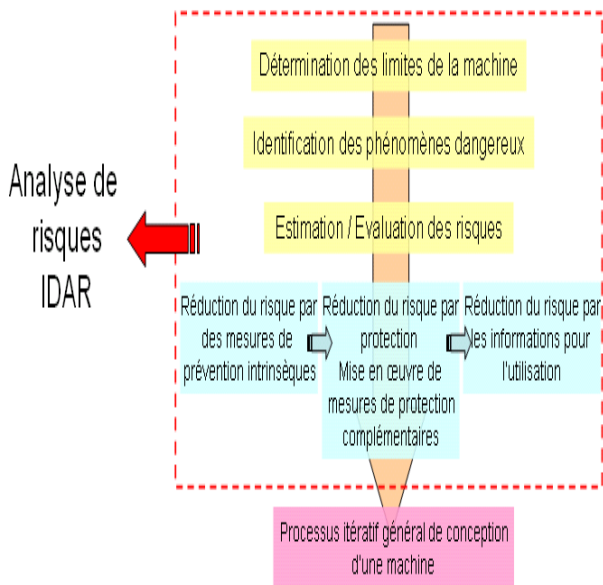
Analyse de risques IDAR

Détermination des limites de la machine

Identification des phénomènes dangereux

Estimation / Evaluation des risques

Réduction du risque par des mesures de prévention intrinsèques

Réduction du risque par protection
Mise en œuvre de mesures de protection complémentaires

Réduction du risque par les informations pour l'utilisation

Processus itératif général de conception d'une machine